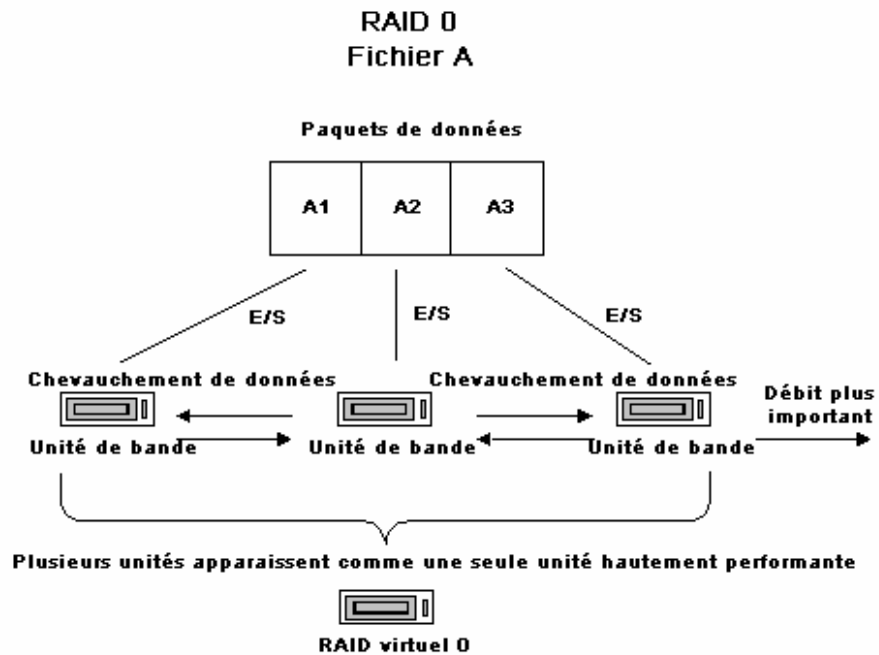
RAID 0
Fichier A

Paquets de données

| A1 | A2 | A3 |
|---|---|---|

E/S

E/S

E/S

Chevauchement de données

Chevauchement de données

Débit plus important

Unité de bande

Unité de bande

Unité de bande

Plusieurs unités apparaissent comme une seule unité hautement performante

RAID virtuel 0